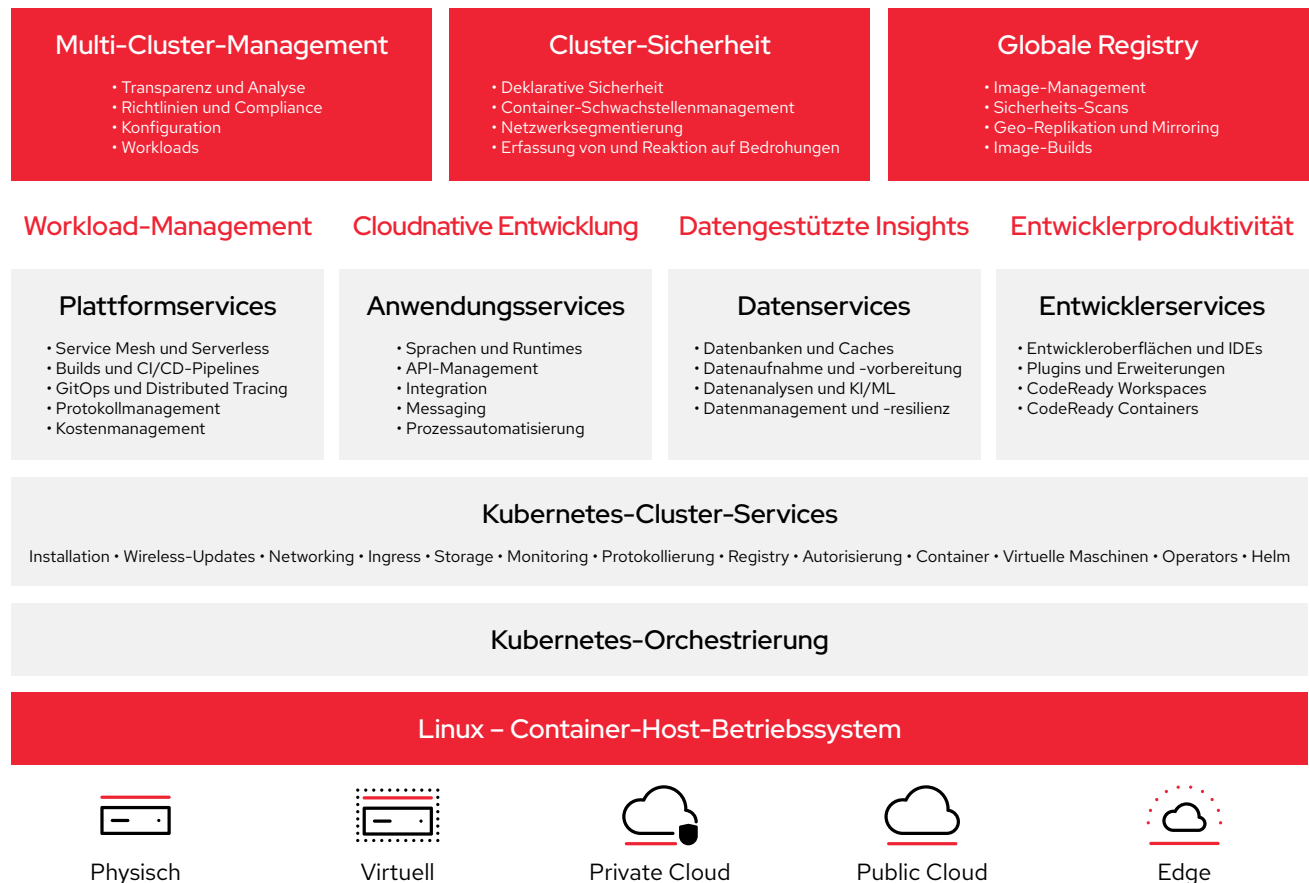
Multi-Cluster-Management
• Transparenz und Analyse
• Richtlinien und Compliance
• Konfiguration
• Workloads

Cluster-Sicherheit
• Deklarative Sicherheit
• Container-Schwachstellenmanagement
• Netzwerksegmentierung
• Erfassung von und Reaktion auf Bedrohungen

Globale Registry
• Image-Management
• Sicherheits-Scans
• Geo-Replikation und Mirroring
• Image-Builds

Workload-Management

Cloudnative Entwicklung

Datengestützte Insights

Entwicklerproduktivität

Plattformservices
• Service Mesh und Serverless
• Builds und CI/CD-Pipelines
• GitOps und Distributed Tracing
• Protokollmanagement
• Kostenmanagement

Anwendungsservices
• Sprachen und Runtimes
• API-Management
• Integration
• Messaging
• Prozessautomatisierung

Datenservices
• Datenbanken und Caches
• Datenaufnahme und -vorbereitung
• Datenanalysen und KI/ML
• Datenmanagement und -resilienz

Entwicklerservices
• Entwickleroberflächen und IDEs
• Plugins und Erweiterungen
• CodeReady Workspaces
• CodeReady Containers

Kubernetes-Cluster-Services
Installation • Wireless-Updates • Networking • Ingress • Storage • Monitoring • Protokollierung • Registry • Autorisierung • Container • Virtuelle Maschinen • Operators • Helm

Kubernetes-Orchestrierung

Linux – Container-Host-Betriebssystem

Physisch

Virtuell

Private Cloud

Public Cloud

Edge